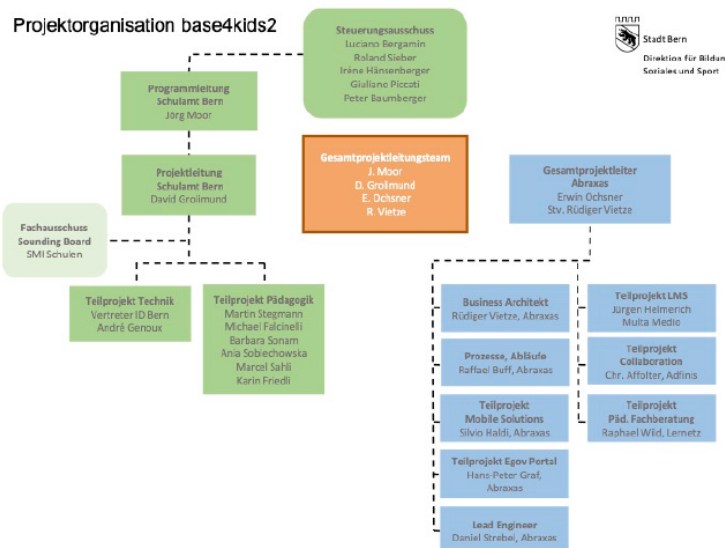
Projektorganisation base4kids2

Steuerungsausschuss
Luciano Bergamin
Roland Sieber
Irène Hänsenberger
Giuliane Piccati
Peter Baumberger

Stadt Bern
Direktion für Bildung Soziales und Sport

Programmleitung
Schulamt Bern
Jörg Moor

Projektleitung
Schulamt Bern
David Groilmund

Gesamtprojektleitungsteam
J. Moor
D. Groilmund
E. Ochsner
R. Vietze

Gesamtprojektleiter
Abraxas
Erwin Ochsner
Stv. Rüdiger Vietze

Fachausschuss
Sounding Board
SMI Schulen

Teilprojekt Technik
Vertreter ID Bern
André Genoux

Teilprojekt Pädagogik
Martin Stegmann
Michael Falcinelli
Barbara Sonam
Ania Sobiechowska
Marcel Sahli
Karin Friedli

Business Architekt
Rüdiger Vietze, Abraxas

Prozesse, Abläufe
Raffael Buff, Abraxas

Teilprojekt
Mobile Solutions
Silvio Haldi, Abraxas

Teilprojekt Egov Portal
Hans-Peter Graf, Abraxas

Lead Engineer
Daniel Strebel, Abraxas

Teilprojekt LMS
Jürgen Heinerich
Multa Medio

Teilprojekt
Collaboration
Chr. Affolter, Adfinis

Teilprojekt
Päd. Fachberatung
Raphael Wild, Lernetz